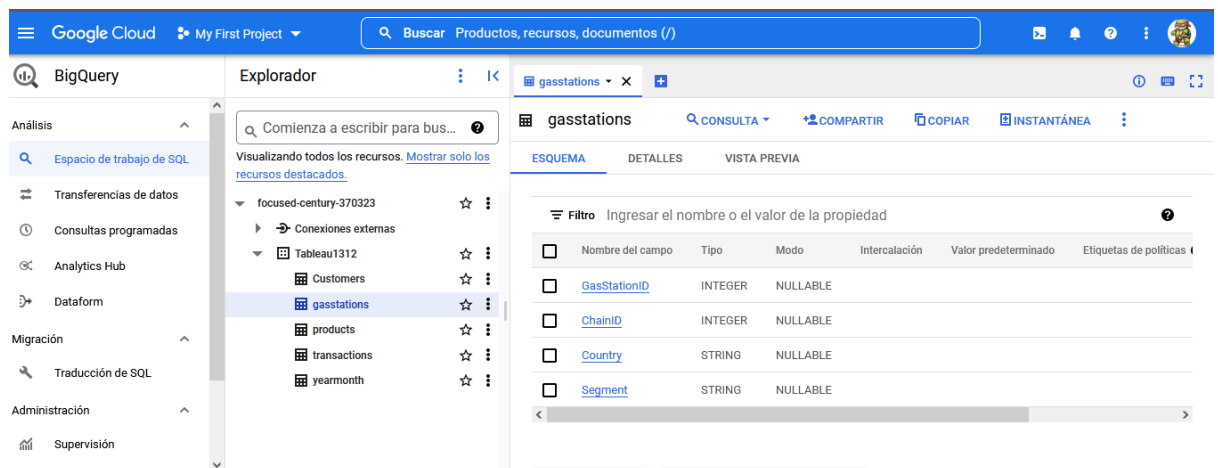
Google Cloud  My First Project

Buscar  Productos, recursos, documentos (/)

BigQuery

Análisis
Espacio de trabajo de SQL
Transferencias de datos
Consultas programadas
Analytics Hub
Dataform

Migración
Traducción de SQL

Administración
Supervisión

Explorador

Comienza a escribir para bus...

Visualizando todos los recursos. Mostrar solo los recursos destacados.

focused-century-370323
Conexiones externas
Tableau1312
Customers
gasstations
products
transactions
yearmonth

gasstations

gasstations
CONSULTA
COMPARTIR
COPIAR
INSTANTÁNEA

ESQUEMA
DETALLES
VISTA PREVIA

Filtro  Ingresar el nombre o el valor de la propiedad

| Nombre del campo | Tipo | Modo | Intercalación | Valor predeterminado | Etiquetas de políticas |
|---|---|---|---|---|---|
| GasStationID | INTEGER | NULLABLE | | | |
| ChainID | INTEGER | NULLABLE | | | |
| Country | STRING | NULLABLE | | | |
| Segment | STRING | NULLABLE | | | |